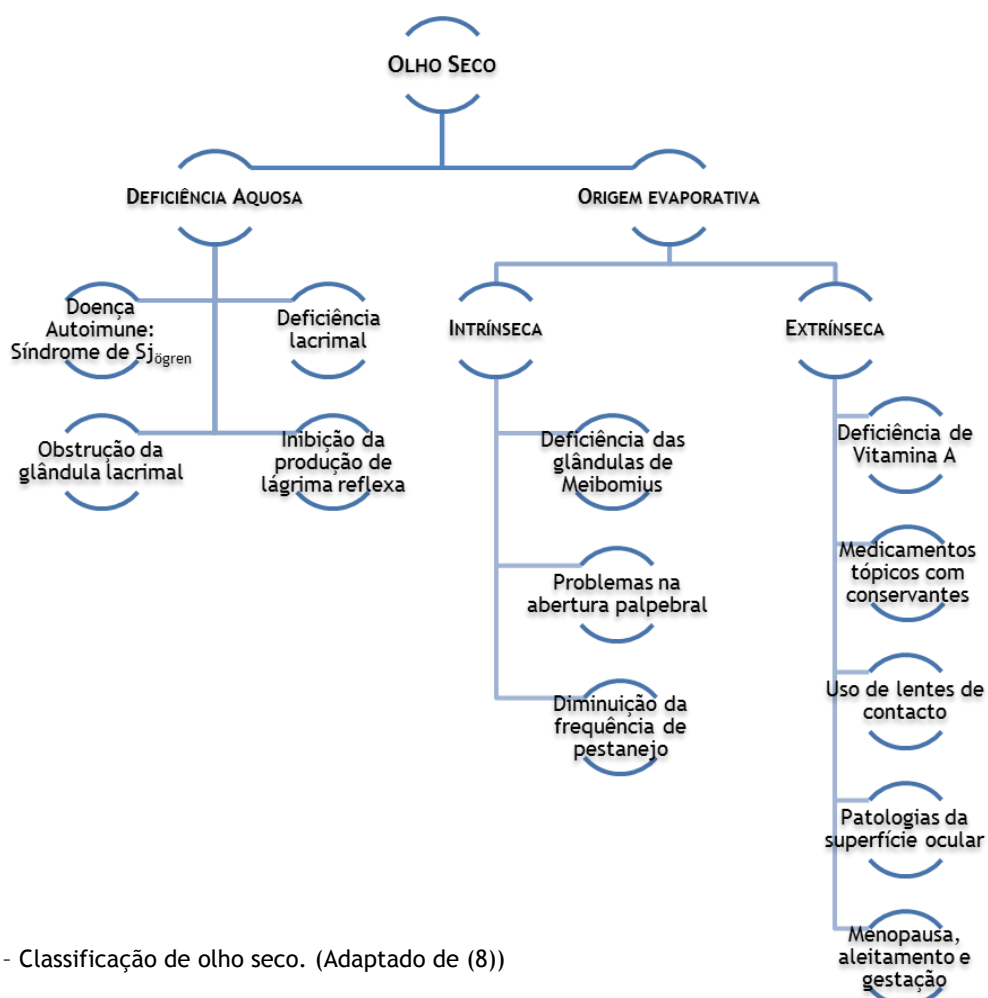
OLHO SECO

DEFICIÊNCIA AQUOSA

ORIGEM EVAPORATIVA

Doença Autoimune: Síndrome de Sjögren

Deficiência lacrimal

Obstrução da glândula lacrimal

Inibição da produção de lágrima reflexa

INTRÍNSECA

Deficiência das glândulas de Meibomius

Problemas na abertura palpebral

Diminuição da frequência de pestanejo

EXTRÍNSECA

Deficiência de Vitamina A

Medicamentos tópicos com conservantes

Uso de lentes de contacto

Patologias da superfície ocular

Menopausa, aleitamento e gestação

– Classificação de olho seco. (Adaptado de (8))